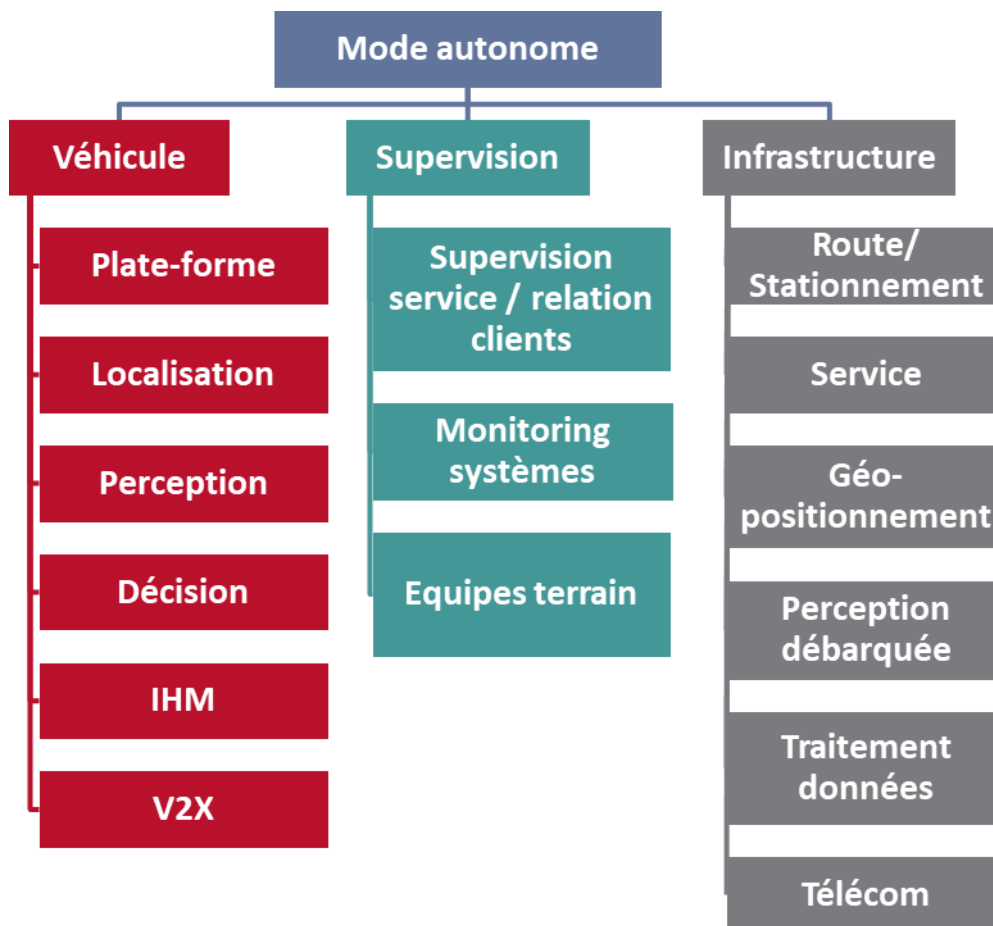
Mode autonome

Véhicule

Plate-forme

Localisation

Perception

Décision

IHM

V2X

Supervision

Supervision service / relation clients

Monitoring systèmes

Equipes terrain

Infrastructure

Route/ Stationnement

Service

Géo-positionnement

Perception débarquée

Traitement données

Télécom